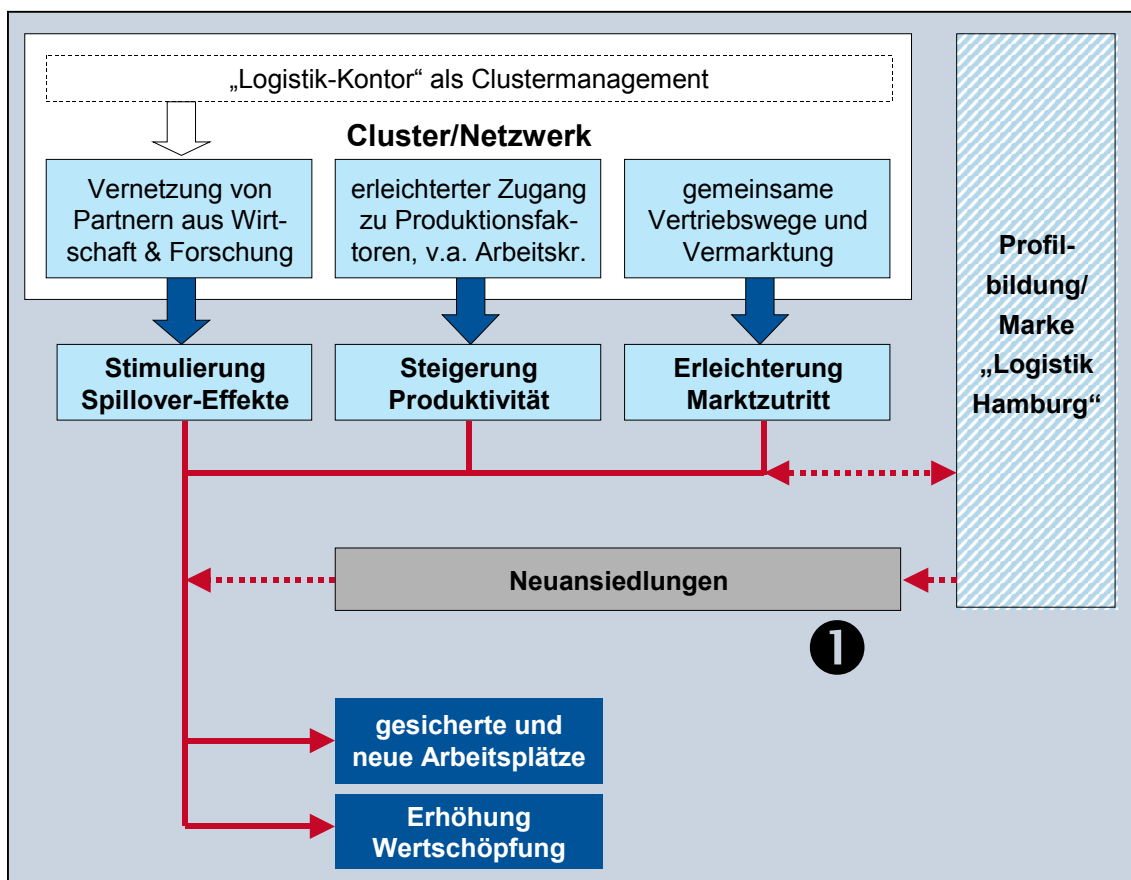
„Logistik-Kontor“ als Clustermanagement

Cluster/Netzwerk

Vernetzung von Partnern aus Wirtschaft & Forschung

erleichterter Zugang zu Produktionsfaktoren, v.a. Arbeitskr.

gemeinsame Vertriebswege und Vermarktung

Profilbildung/ Marke „Logistik Hamburg“

Stimulierung Spillover-Effekte

Steigerung Produktivität

Erleichterung Marktzutritt

Neuansiedlungen

❶

gesicherte und neue Arbeitsplätze

Erhöhung Wertschöpfung